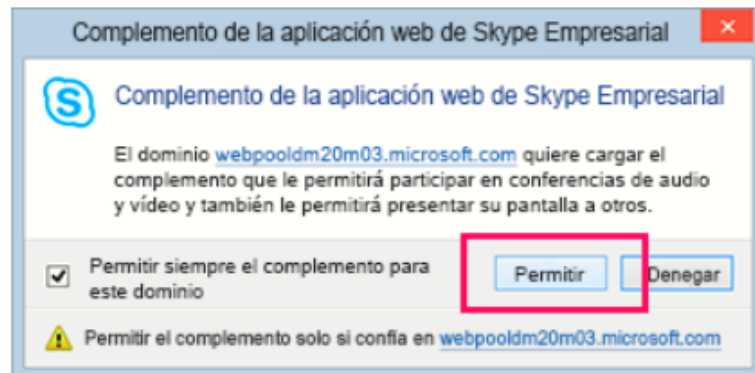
Complemento de la aplicación web de Skype Empresarial

Complemento de la aplicación web de Skype Empresarial

El dominio webpooldm20m03.microsoft.com quiere cargar el complemento que le permitirá participar en conferencias de audio y vídeo y también le permitirá presentar su pantalla a otros.

Permitir siempre el complemento para este dominio

Permitir

Denegar

Permitir el complemento solo si confía en webpooldm20m03.microsoft.com